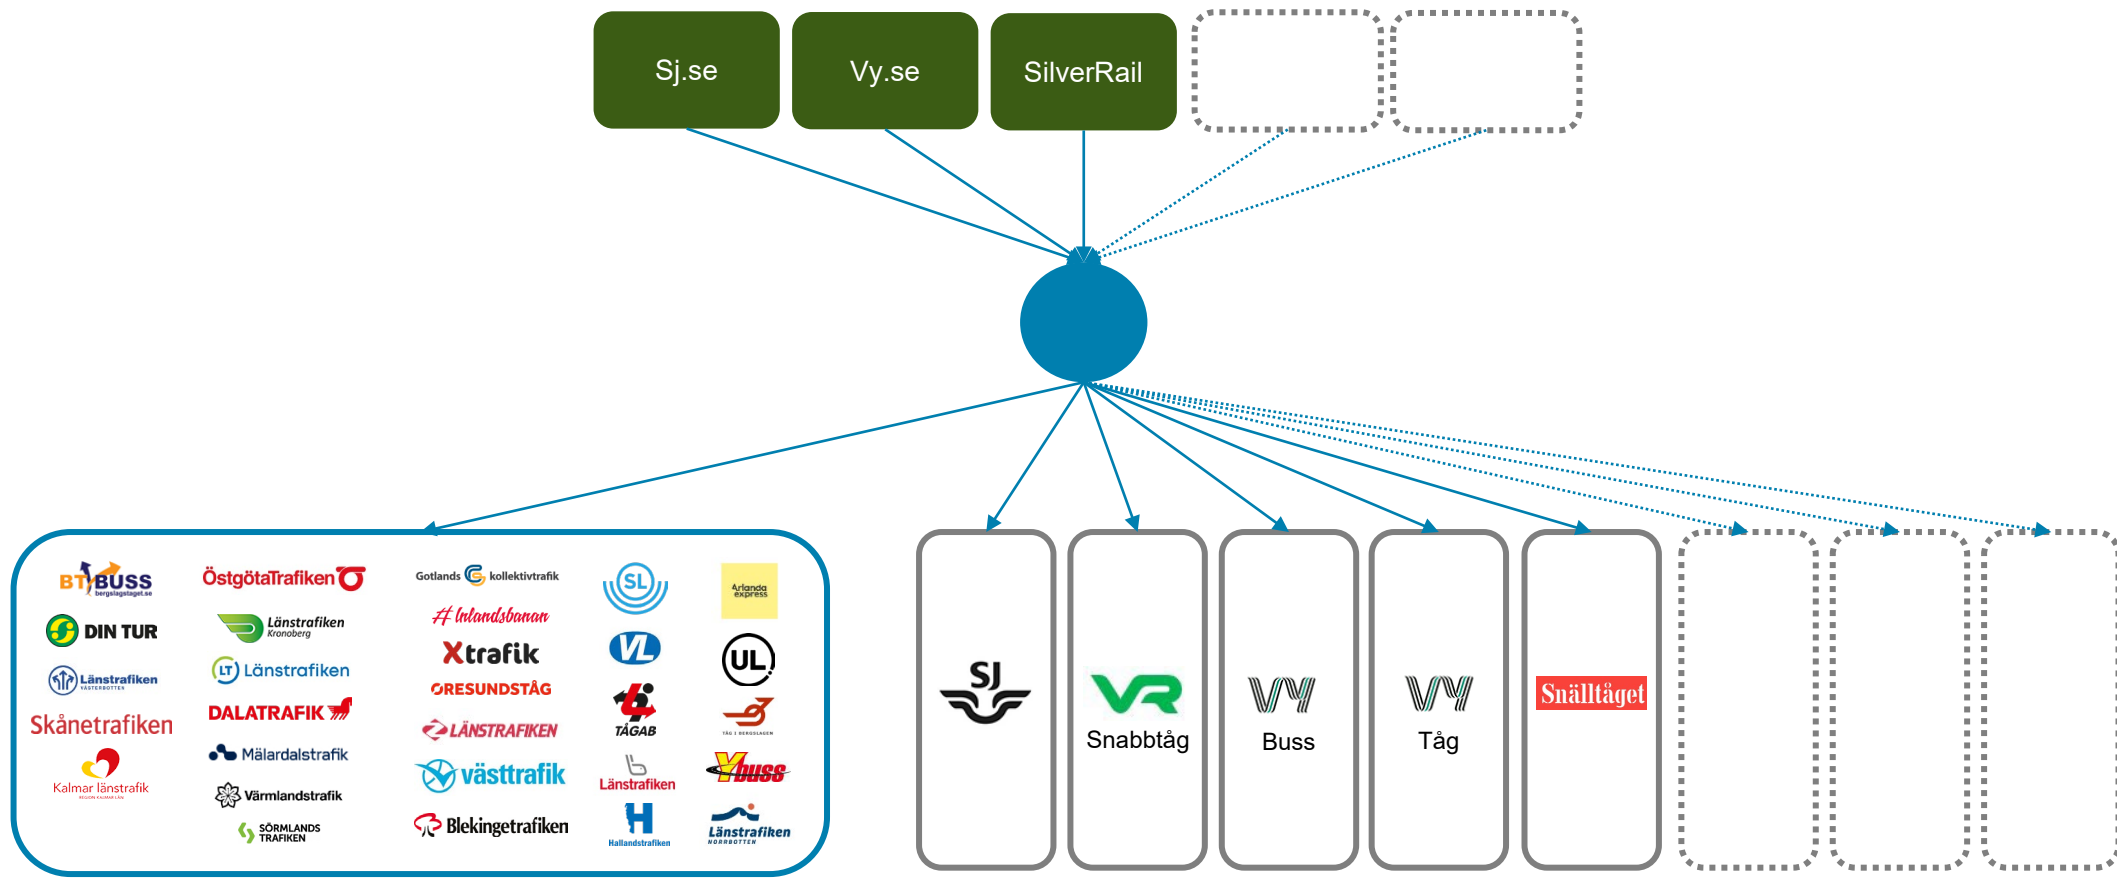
Sj.se

Vy.se

SilverRail

BT BUSS bergslagstaget.se

DIN TUR

Länstrafiken VÄSTERBOTTEN

Skånetrafiken

Kalmar länstrafik

ÖstgötaTrafiken

Länstrafiken Kronoberg

LT Länstrafiken

DALATRAFIK

Mälardalstrafik

Värmlandstrafik

SÖRMLANDS TRAFIKEN

Gotlands kollektivtrafik

Inlandsbanan

Xtrafik

ØRESUNDSTÅG

LÄNSTRAFIKEN

västtrafik

Blekingetrafiken

SL

VL

TÅGAB

Länstrafiken

H Hallandstrafiken

Arlanda express

UL

TÅG I BERGSLAGEN

Y buss

Länstrafiken NORRBOTTEN

SJ

VR Snabbtåg

VY Buss

VY Tåg

Snälltåget